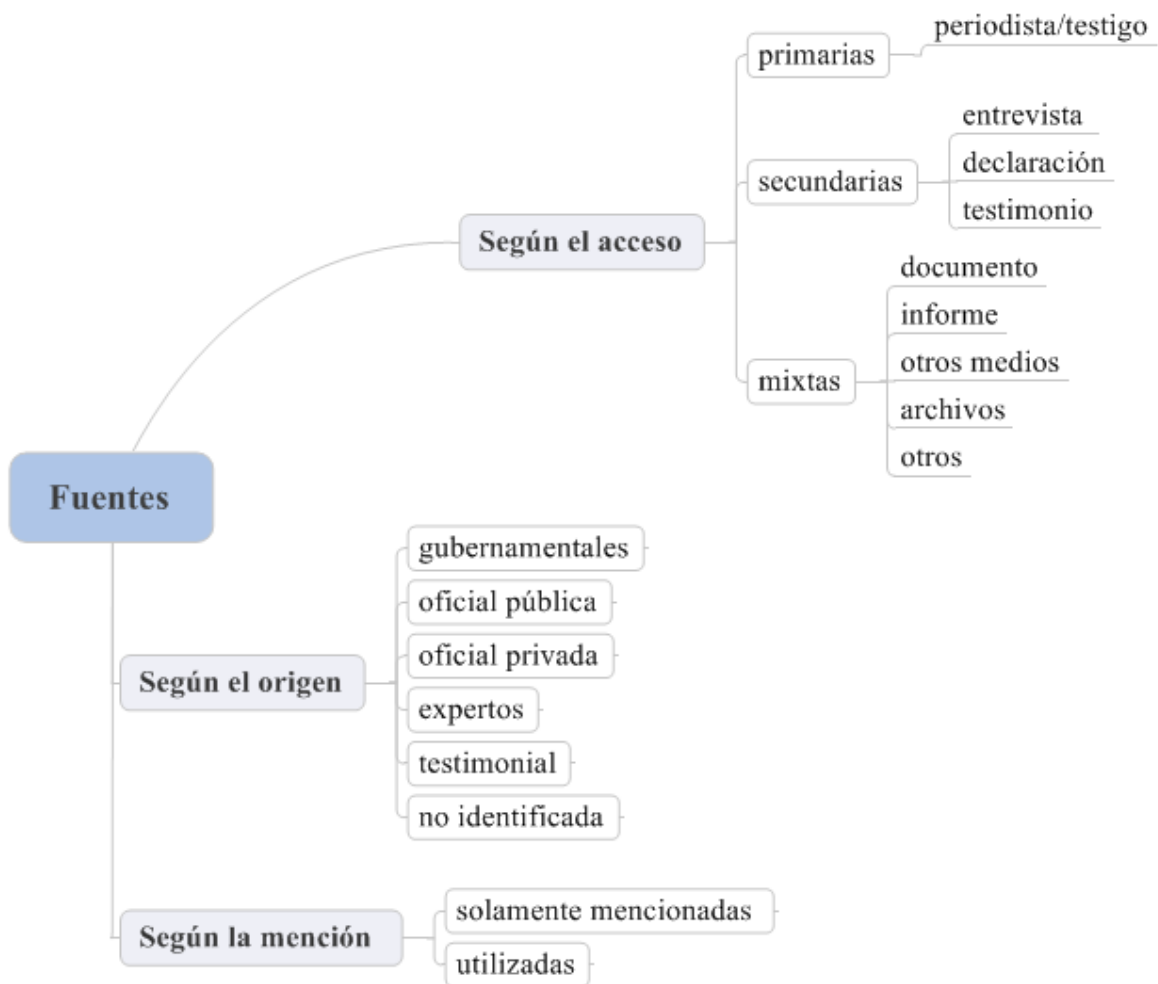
Fuentes

Según el acceso
primarias
periodista/testigo
secundarias
entrevista
declaración
testimonio
mixtas
documento
informe
otros medios
archivos
otros

Según el origen
gubernamentales
oficial pública
oficial privada
expertos
testimonial
no identificada

Según la mención
solamente mencionadas
utilizadas